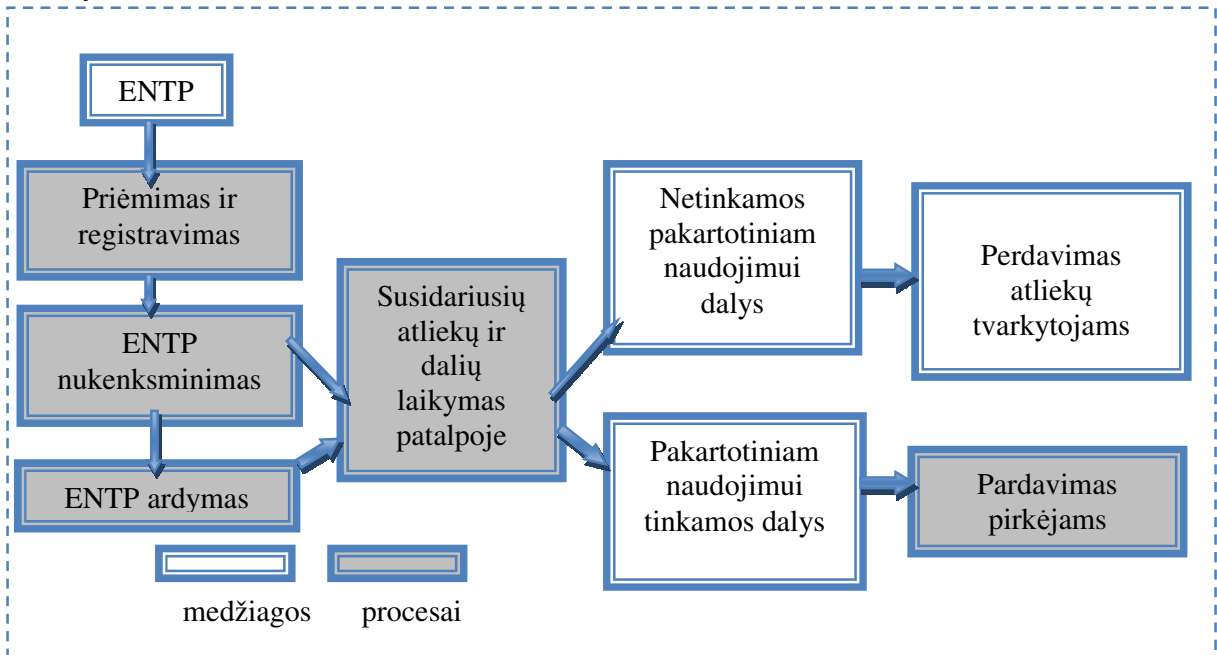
ENTP

Priėmimas ir registravimas

ENTP nukenksminimas

ENTP ardymas

Susidariusių atliekų ir dalių laikymas patalpoje

Netinkamos pakartotiniam naudojimui dalys

Perdavimas atliekų tvarkytojams

Pakartotiniam naudojimui tinkamos dalys

Pardavimas pirkėjams

medžiagos

procesai